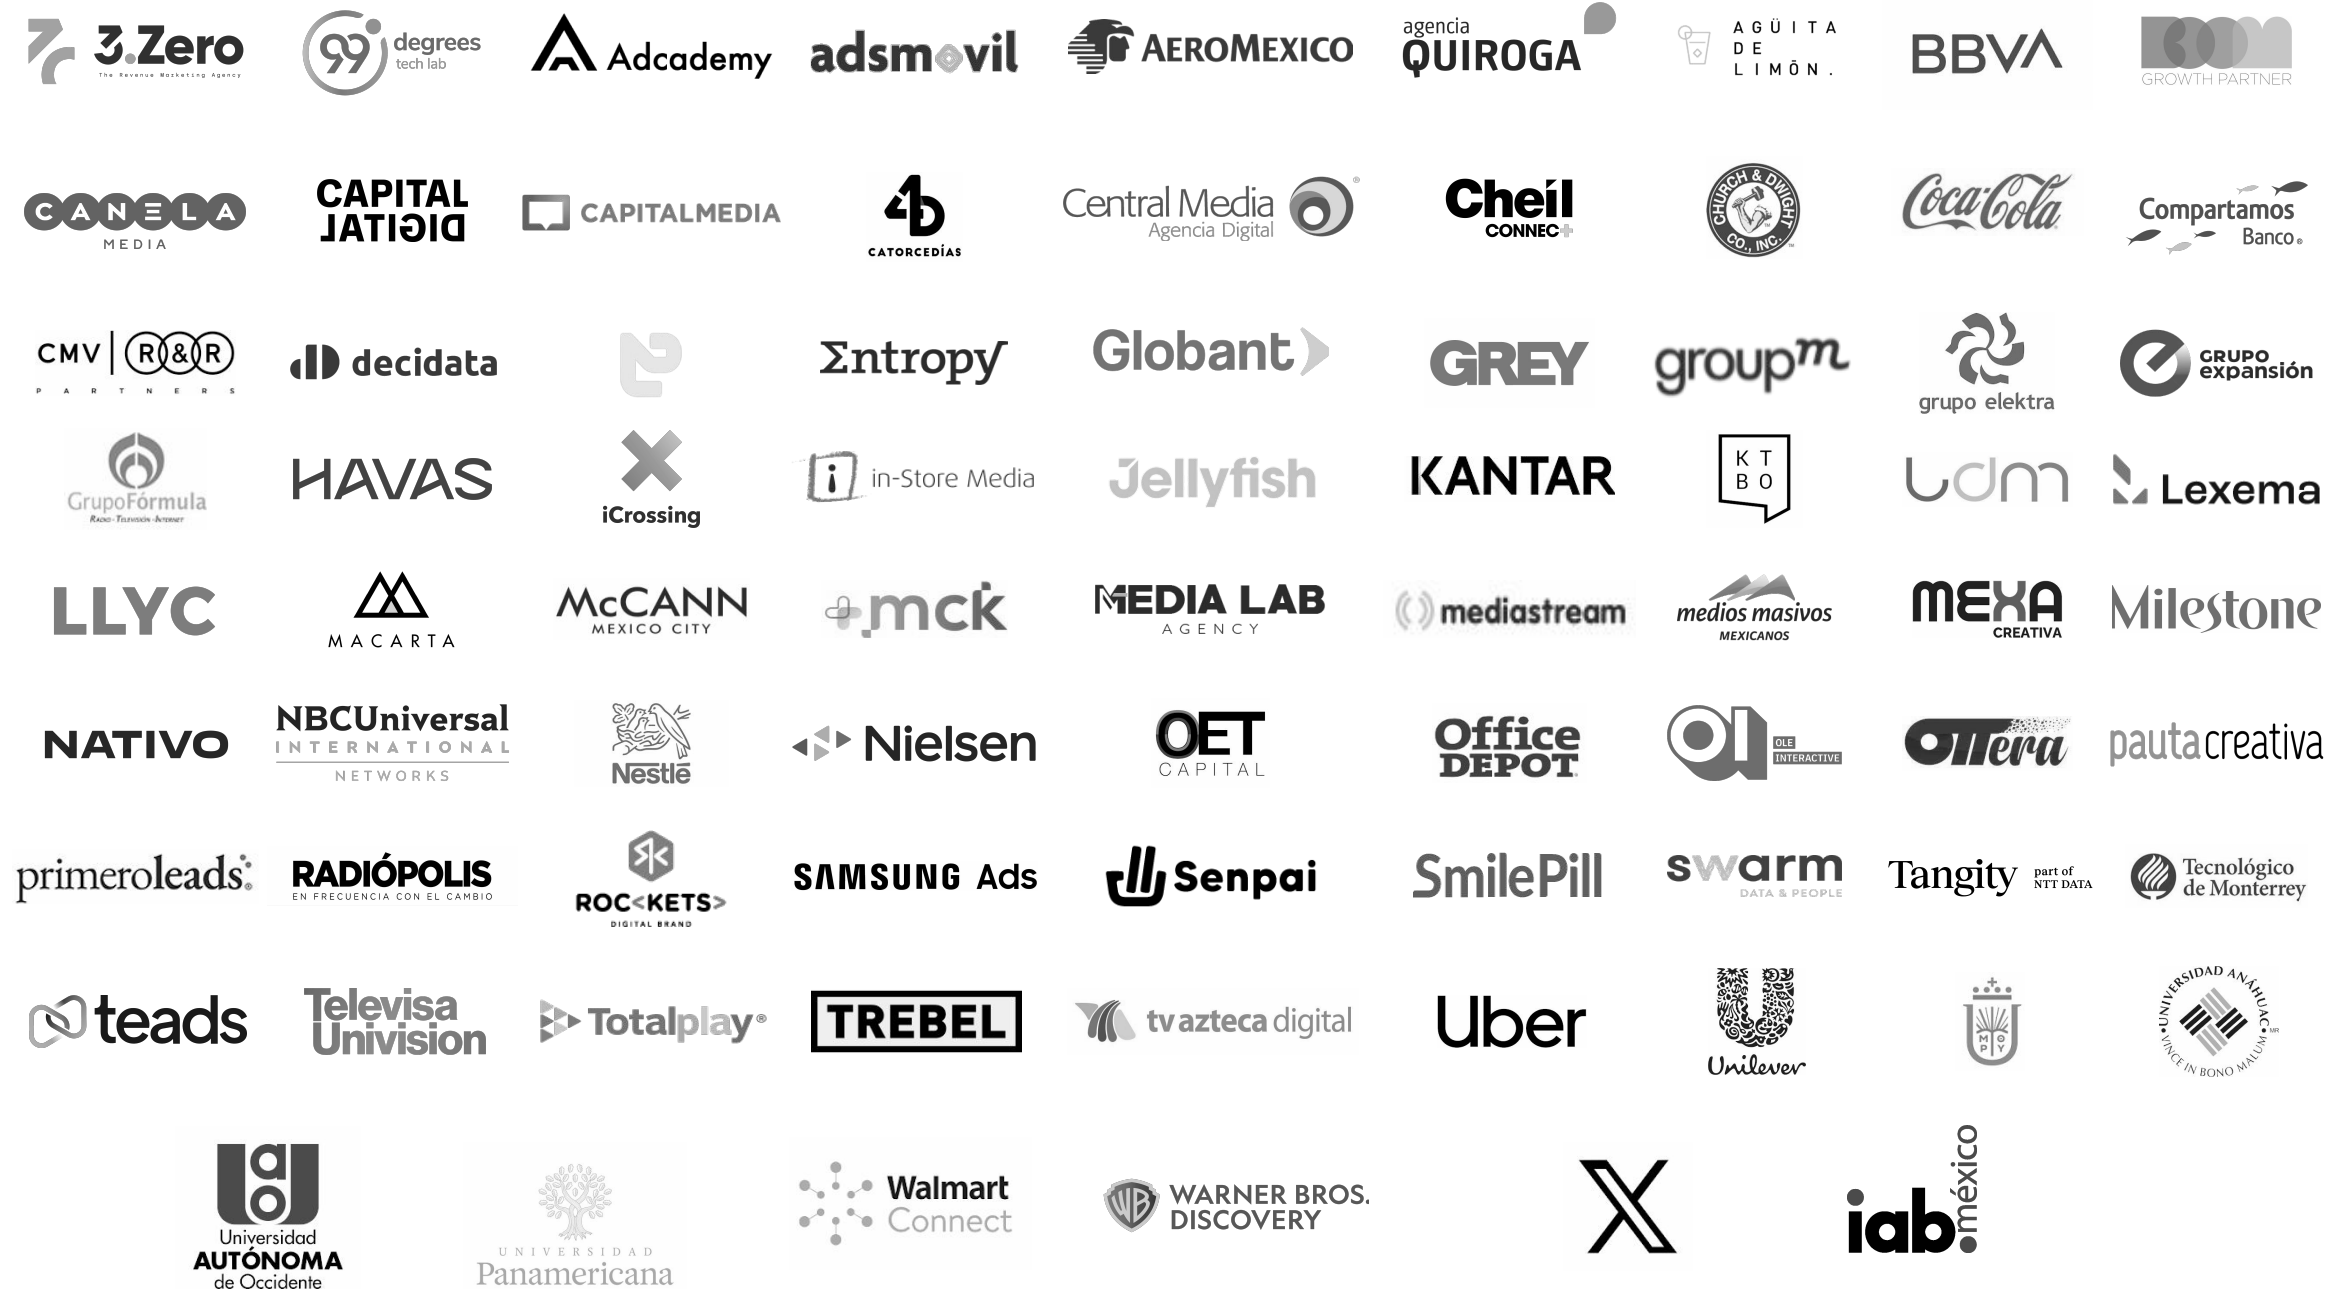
3.Zero
The Revenue Marketing Agency

99 degrees tech lab

Adcademy

adsmovil

AEROMEXICO

agencia QUIROGA

AGÜITA DE LIMÓN.

BBVA

BOOM GROWTH PARTNER

CANELA MEDIA

CAPITAL DIGITAL

CAPITALMEDIA

CATORCEDÍAS

Central Media Agencia Digital

Cheil CONNEC+

CHURCH & DWIGHT CO., INC.

Coca-Cola

Compartamos Banco

CMV R&R PARTNERS

decidata

Entropy

Globant

GREY

groupm

grupo elektra

GRUPO expansión

GrupoFórmula
Radio · Televisión · Internet

HAVAS

iCrossing

in-Store Media

Jellyfish

KANTAR

K T B O

udm

Lexema

LLYC

MACARTA

McCANN MEXICO CITY

mck

MEDIA LAB AGENCY

mediastream

medios masivos MEXICANOS

MEXA CREATIVA

Milestone

NATIVO

NBCUniversal INTERNATIONAL NETWORKS

Nestlé

Nielsen

OET CAPITAL

Office DEPOT

OLE INTERACTIVE

Ottera

pautacreativa

primeroleads

RADIÓPOLIS
EN FRECUENCIA CON EL CAMBIO

ROC<KETS>
DIGITAL BRAND

SAMSUNG Ads

Senpai

SmilePill

swarm DATA & PEOPLE

Tangity part of NTT DATA

Tecnológico de Monterrey

teads

Televisa Univision

Totalplay

TREBEL

tv azteca digital

Uber

Unilever

M P Y

UNIVERSIDAD ANÁHUAC
VINCE IN BONO MALUM

Universidad AUTÓNOMA de Occidente

UNIVERSIDAD Panamericana

Walmart Connect

WARNER BROS. DISCOVERY

X

iab. méxico